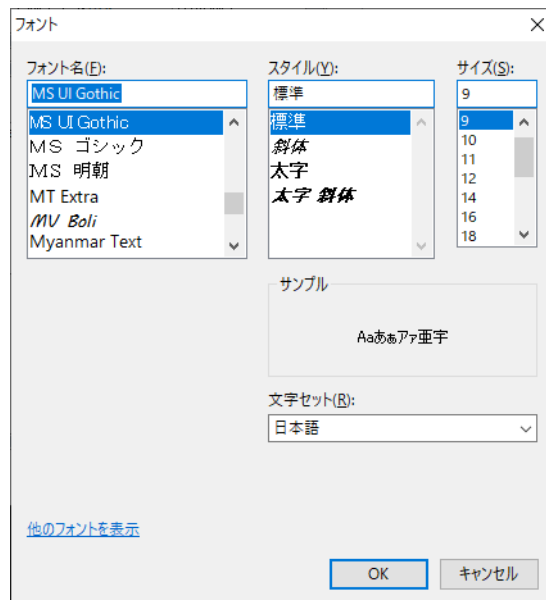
フォント

フォント名(F):
MS UI Gothic
MS UI Gothic
MS ゴシック
MS 明朝
MT Extra
MV Boli
Myanmar Text

スタイル(Y):
標準
標準
斜体
太字
太字 斜体

サイズ(S):
9
9
10
11
12
14
16
18

サンプル
Aaあぁアァ亜宇

文字セット(R):
日本語

他のフォントを表示

OK
キャンセル